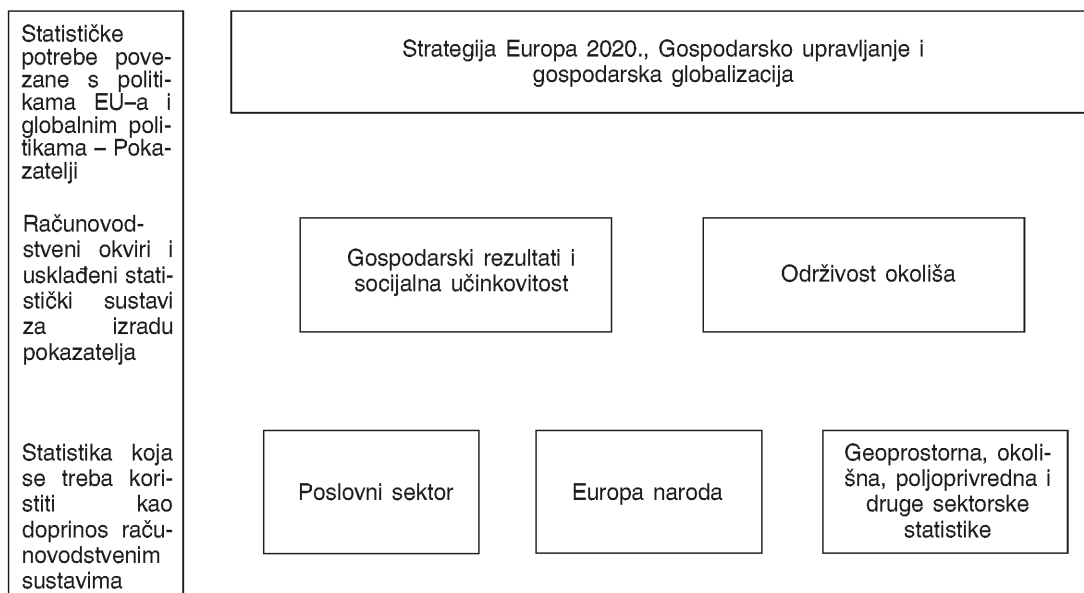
Statističke potrebe povezane s politikama EU–a i globalnim politikama – Pokazatelji

Računovodstveni okviri i usklađeni statistički sustavi za izradu pokazatelja

Statistika koja se treba koristiti kao doprinos računovodstvenim sustavima

Strategija Europa 2020., Gospodarsko upravljanje i gospodarska globalizacija

Gospodarski rezultati i socijalna učinkovitost

Održivost okoliša

Poslovni sektor

Europa naroda

Geoprostorna, okolišna, poljoprivredna i druge sektorske statistike